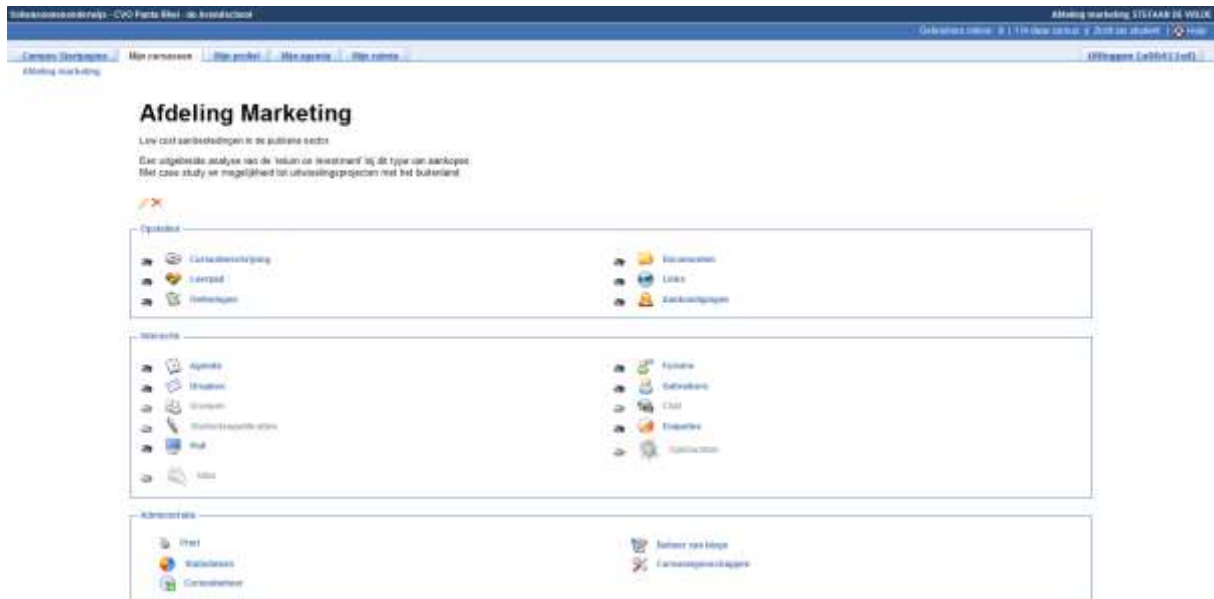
Volwassenenonderwijs - CVO Panta Rhei - de Avondschool

Afdeling marketing STEFAAN DE WILDE

Gebruikers online: 8 | 1 in deze cursus | Zicht als student | Help

Campus Startpagina | Mijn cursussen | Mijn profiel | Mijn agenda | Mijn rubrics

Uitloggen (a00413sd)

Afdeling marketing

Afdeling Marketing

Low cost aanbestedingen in de publieke sector.

Een uitgebreide analyse van de 'return on investment' bij dit type van aankopen. Met case study en mogelijkheid tot uitwisselingsprojecten met het buitenland.

Opstellen

Cursusbeschrijving
Leerpad
Oefeningen
Documenten
Links
Aankondigingen

Interactie

Agenda
Opdrachten
Groepen
Studentenpublicaties
Poll
Wiki
Forums
Gebruikers
Chat
Enquetes
Opdrachten

Administratie

Print
Statistieken
Cursusbeheer
Beheer van blogs
Cursuseigenschappen